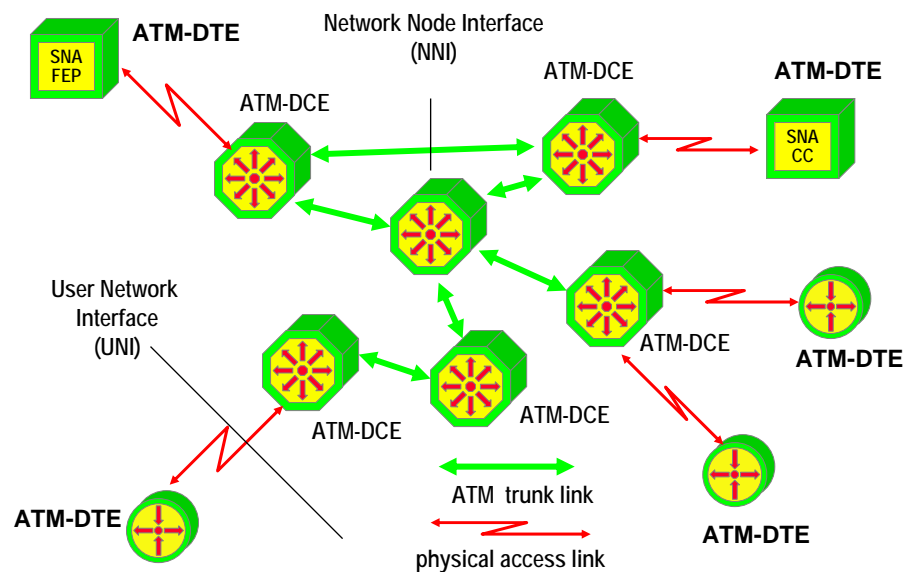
ATM-DTE

SNA FEP

Network Node Interface (NNI)

ATM-DCE

ATM-DCE

ATM-DTE

SNA CC

User Network Interface (UNI)

ATM-DCE

ATM-DTE

ATM-DCE

ATM-DCE

ATM-DTE

ATM trunk link

physical access link

ATM-DTE